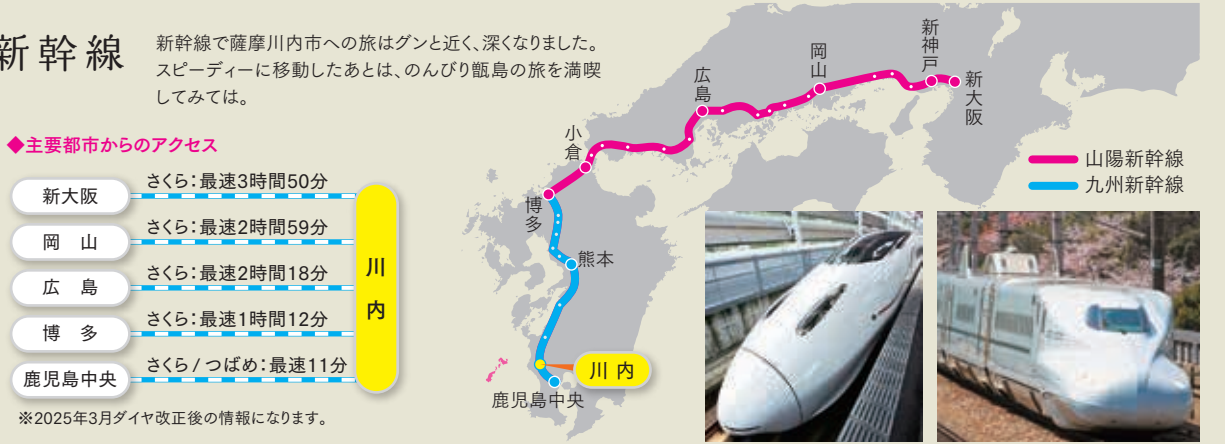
新幹線

新幹線で薩摩川内市への旅はグンと近く、深くなりました。スピーディーに移動したあとは、のんびり甑島の旅を満喫してみては。

◆主要都市からのアクセス

新大阪　さくら：最速3時間50分
岡山　さくら：最速2時間59分
広島　さくら：最速2時間18分
博多　さくら：最速1時間12分
鹿児島中央　さくら / つばめ：最速11分

川内

※2025年3月ダイヤ改正後の情報になります。

新神戸
岡山
広島
新大阪
小倉
博多
熊本
川内
鹿児島中央

山陽新幹線
九州新幹線